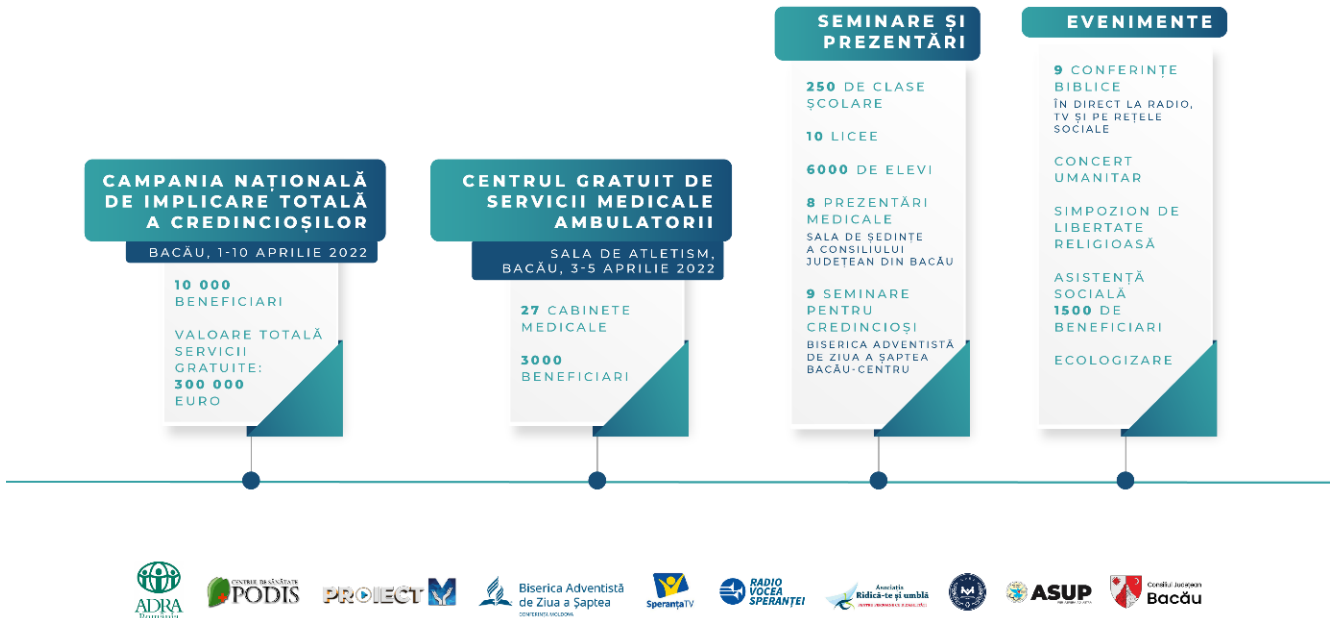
CAMPANIA NAȚIONALĂ DE IMPLICARE TOTALĂ A CREDINCIOȘILOR

BACĂU, 1-10 APRILIE 2022

10 000 BENEFICIARI

VALOARE TOTALĂ SERVICII GRATUITE: 300 000 EURO

CENTRUL GRATUIT DE SERVICII MEDICALE AMBULATORII

SALA DE ATLETISM, BACĂU, 3-5 APRILIE 2022

27 CABINETE MEDICALE

3000 BENEFICIARI

SEMINARE ȘI PREZENTĂRI

250 DE CLASE ȘCOLARE

10 LICEE

6000 DE ELEVI

8 PREZENTĂRI MEDICALE
SALA DE ȘEDINȚE A CONSILIULUI JUDEȚEAN DIN BACĂU

9 SEMINARE PENTRU CREDINCIOȘI
BISERICA ADVENTISTĂ DE ZIUA A ȘAPTEA BACĂU-CENTRU

EVENIMENTE

9 CONFERINȚE BIBLICE
ÎN DIRECT LA RADIO, TV ȘI PE REȚELE SOCIALE

CONCERT UMANITAR

SIMPOZION DE LIBERTATE RELIGIOASĂ

ASISTENȚĂ SOCIALĂ 1500 DE BENEFICIARI

ECOLOGIZARE

ADRA România

CENTRE DE SĂNĂTATE PODIS

PROIECT M

Biserica Adventistă de Ziua a Șaptea CONFERINȚA MOLDOVA

SperanțaTV

RADIO VOCEA SPERANȚEI

Asociația Ridică-te și umblă

ASUP

Consiliul Județean Bacău